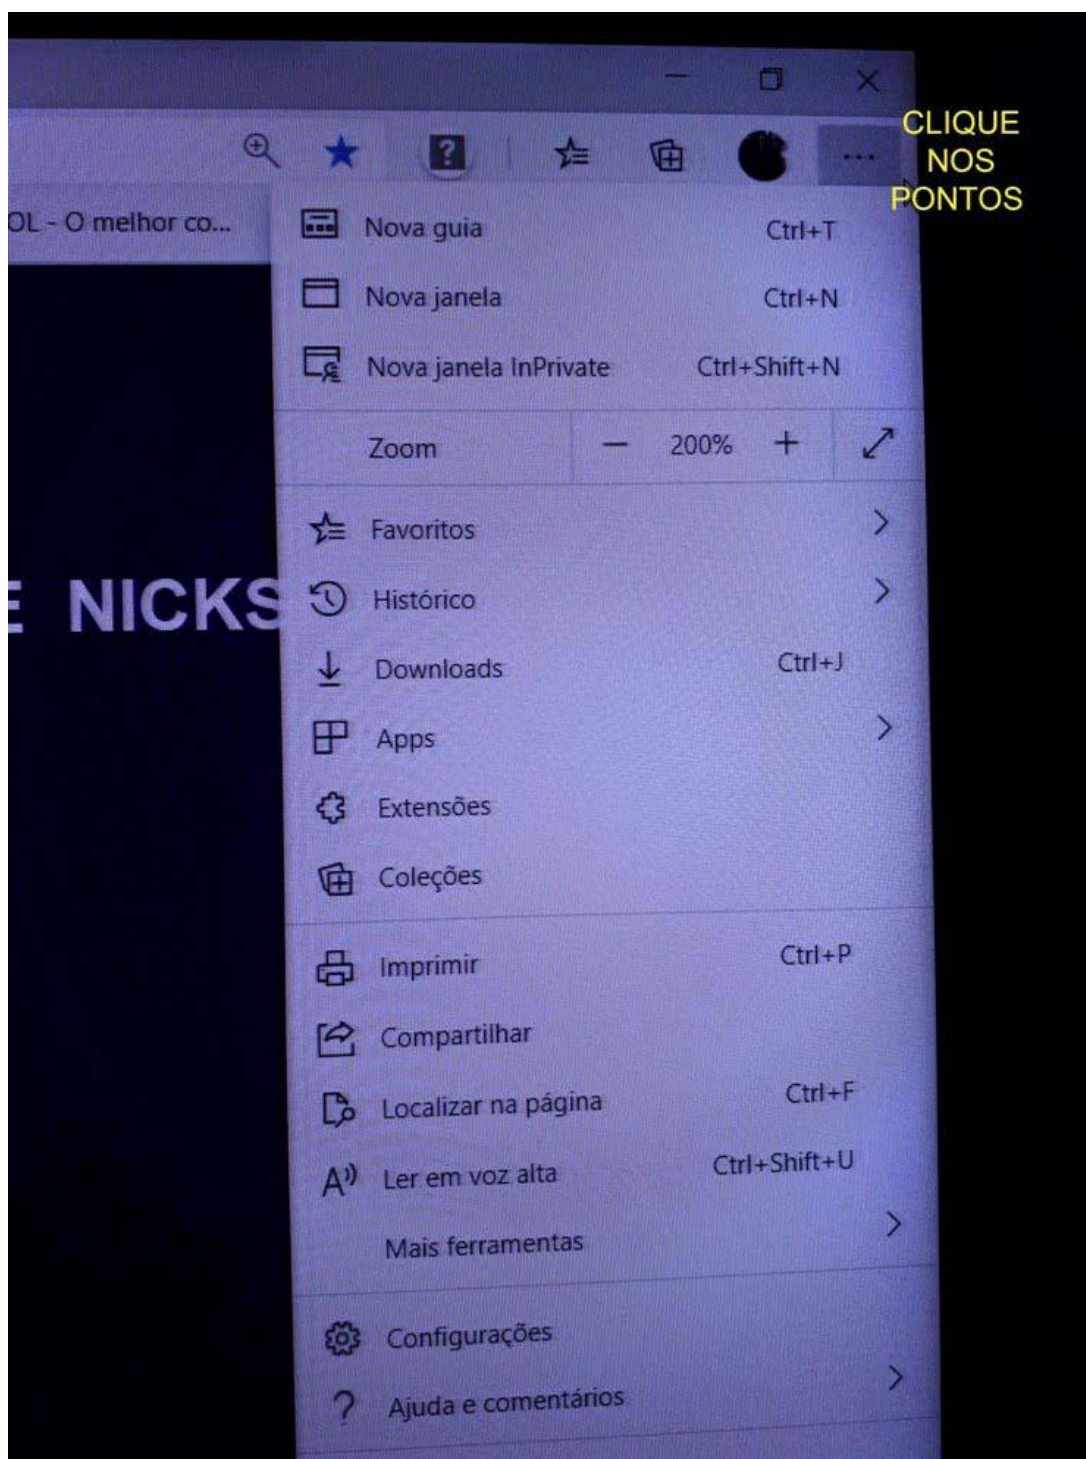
CLIQUE NOS PONTOS

OL - O melhor co...

E NICKS

Nova guia Ctrl+T
Nova janela Ctrl+N
Nova janela InPrivate Ctrl+Shift+N
Zoom − 200% +
Favoritos
Histórico
Downloads Ctrl+J
Apps
Extensões
Coleções
Imprimir Ctrl+P
Compartilhar
Localizar na página Ctrl+F
Ler em voz alta Ctrl+Shift+U
Mais ferramentas
Configurações
Ajuda e comentários